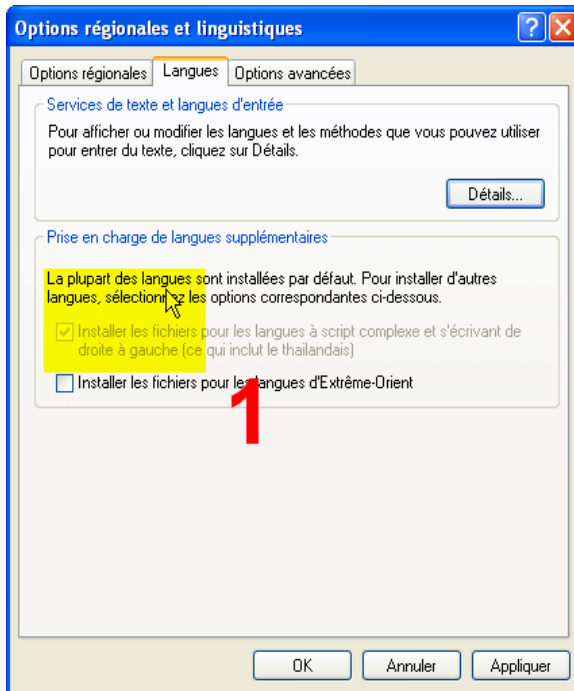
Options régionales et linguistiques

Options régionales | Langues | Options avancées

Services de texte et langues d'entrée

Pour afficher ou modifier les langues et les méthodes que vous pouvez utiliser pour entrer du texte, cliquez sur Détails.

Détails...

Prise en charge de langues supplémentaires

La plupart des langues sont installées par défaut. Pour installer d'autres langues, sélectionn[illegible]z les options correspondantes ci-dessous.

Installer les fichiers pour les langues à script complexe et s'écrivant de droite à gauche (ce qui inclut le thaïlandais)

Installer les fichiers pour les langues d'Extrême-Orient

1

OK | Annuler | Appliquer